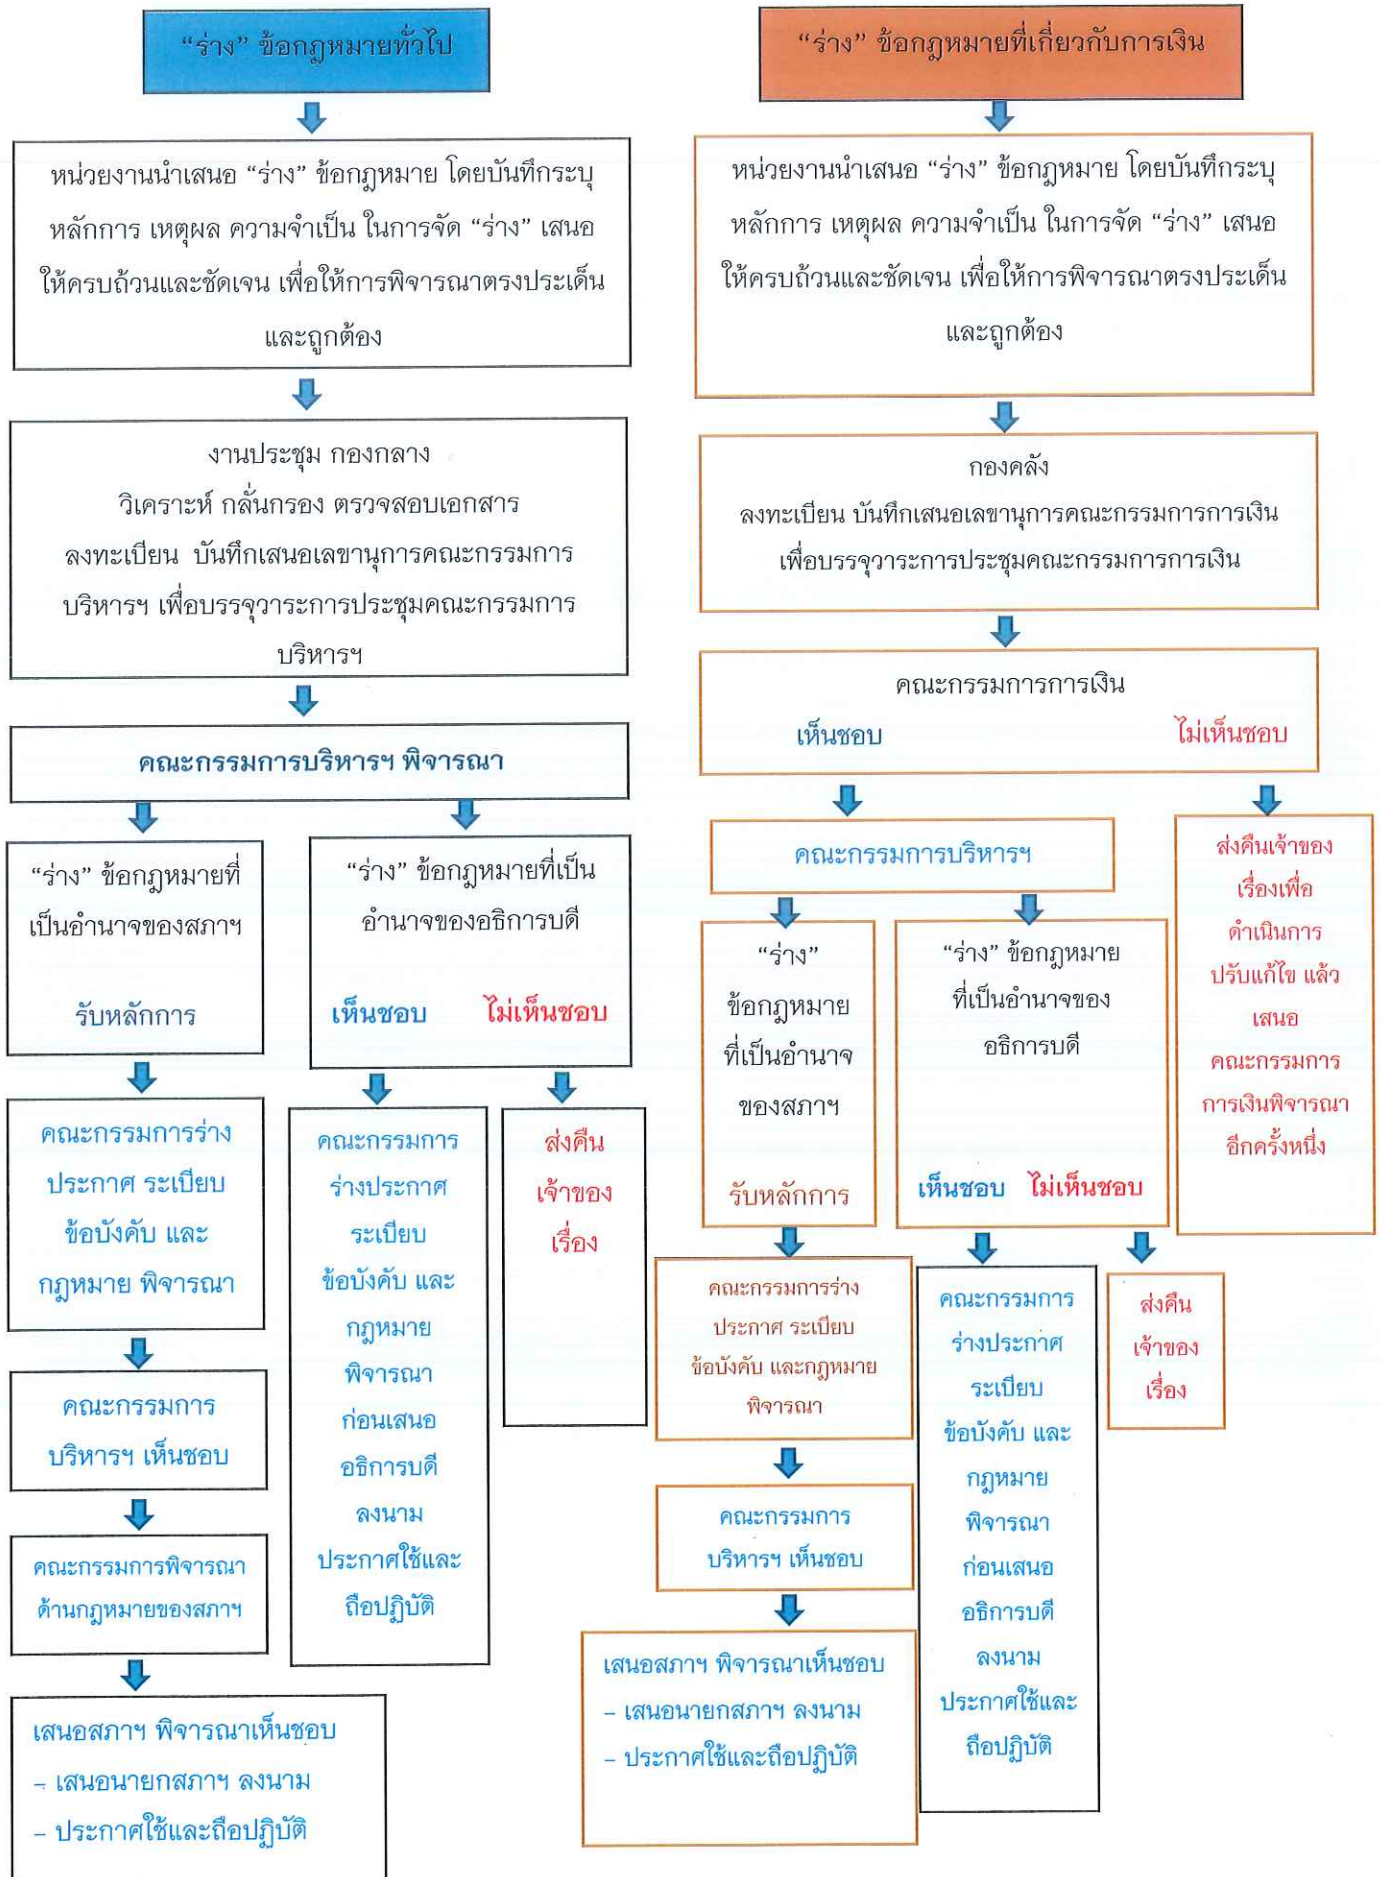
“ร่าง” ข้อกฎหมายทั่วไป

หน่วยงานนำเสนอ “ร่าง” ข้อกฎหมาย โดยบันทึกระบุหลักการ เหตุผล ความจำเป็น ในการจัด “ร่าง” เสนอให้ครบถ้วนและชัดเจน เพื่อให้การพิจารณาตรงประเด็นและถูกต้อง

งานประชุม กองกลาง
วิเคราะห์ กลั่นกรอง ตรวจสอบเอกสาร ลงทะเบียน บันทึกเสนอเลขานุการคณะกรรมการบริหารฯ เพื่อบรรจุวาระการประชุมคณะกรรมการบริหารฯ

คณะกรรมการบริหารฯ พิจารณา

“ร่าง” ข้อกฎหมายที่เป็นอำนาจของสภาฯ

รับหลักการ

“ร่าง” ข้อกฎหมายที่เป็นอำนาจของอธิการบดี

เห็นชอบ ไม่เห็นชอบ

คณะกรรมการร่างประกาศ ระเบียบ ข้อบังคับ และกฎหมาย พิจารณา

คณะกรรมการบริหารฯ เห็นชอบ

คณะกรรมการพิจารณาด้านกฎหมายของสภาฯ

เสนอสภาฯ พิจารณาเห็นชอบ
– เสนอนายกสภาฯ ลงนาม
– ประกาศใช้และถือปฏิบัติ

คณะกรรมการร่างประกาศ ระเบียบ ข้อบังคับ และกฎหมาย พิจารณา ก่อนเสนออธิการบดี ลงนาม ประกาศใช้และถือปฏิบัติ

ส่งคืนเจ้าของเรื่อง

“ร่าง” ข้อกฎหมายที่เกี่ยวกับการเงิน

หน่วยงานนำเสนอ “ร่าง” ข้อกฎหมาย โดยบันทึกระบุหลักการ เหตุผล ความจำเป็น ในการจัด “ร่าง” เสนอให้ครบถ้วนและชัดเจน เพื่อให้การพิจารณาตรงประเด็นและถูกต้อง

กองคลัง
ลงทะเบียน บันทึกเสนอเลขานุการคณะกรรมการการเงิน เพื่อบรรจุวาระการประชุมคณะกรรมการการเงิน

คณะกรรมการการเงิน
เห็นชอบ ไม่เห็นชอบ

คณะกรรมการบริหารฯ

ส่งคืนเจ้าของเรื่องเพื่อดำเนินการปรับแก้ไข แล้วเสนอคณะกรรมการการเงินพิจารณาอีกครั้งหนึ่ง

“ร่าง” ข้อกฎหมายที่เป็นอำนาจของสภาฯ

รับหลักการ

“ร่าง” ข้อกฎหมายที่เป็นอำนาจของอธิการบดี

เห็นชอบ ไม่เห็นชอบ

คณะกรรมการร่างประกาศ ระเบียบ ข้อบังคับ และกฎหมาย พิจารณา

คณะกรรมการบริหารฯ เห็นชอบ

เสนอสภาฯ พิจารณาเห็นชอบ
– เสนอนายกสภาฯ ลงนาม
– ประกาศใช้และถือปฏิบัติ

คณะกรรมการร่างประกาศ ระเบียบ ข้อบังคับ และกฎหมาย พิจารณา ก่อนเสนออธิการบดี ลงนาม ประกาศใช้และถือปฏิบัติ

ส่งคืนเจ้าของเรื่อง